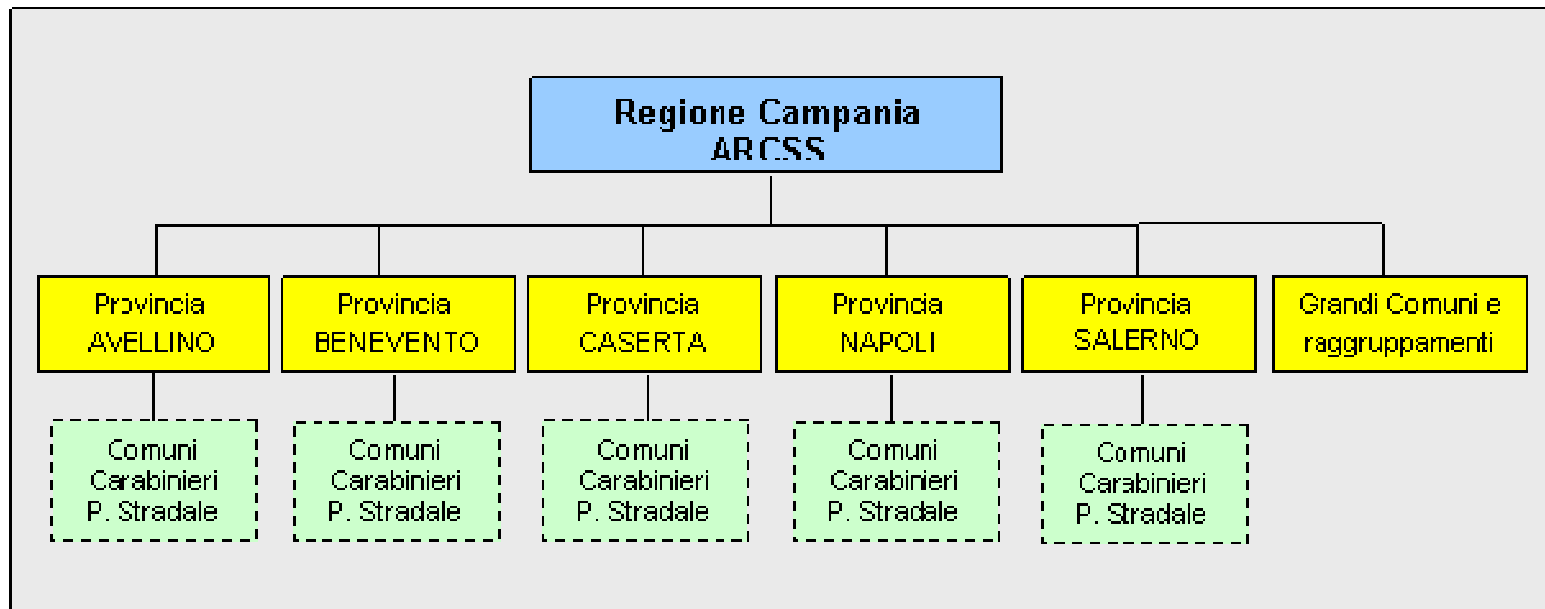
Regione Campania
ARCSS

Provincia AVELLINO

Comuni Carabinieri P. Stradale

Provincia BENEVENTO

Comuni Carabinieri P. Stradale

Provincia CASERTA

Comuni Carabinieri P. Stradale

Provincia NAPOLI

Comuni Carabinieri P. Stradale

Provincia SALERNO

Comuni Carabinieri P. Stradale

Grandi Comuni e raggruppamenti